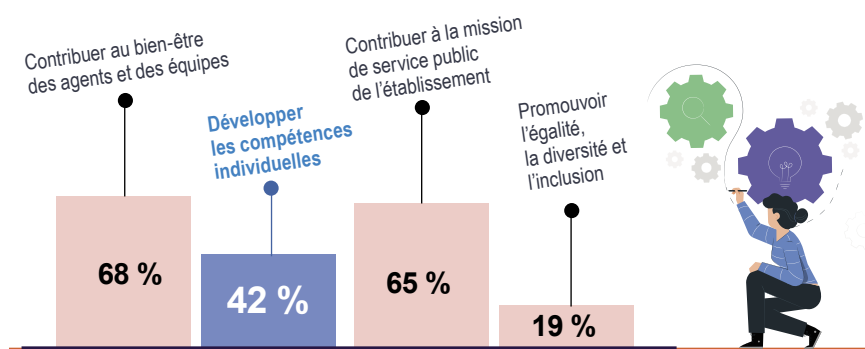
Contribuer au bien-être des agents et des équipes

Développer les compétences individuelles

Contribuer à la mission de service public de l'établissement

Promouvoir l'égalité, la diversité et l'inclusion

68 %

42 %

65 %

19 %